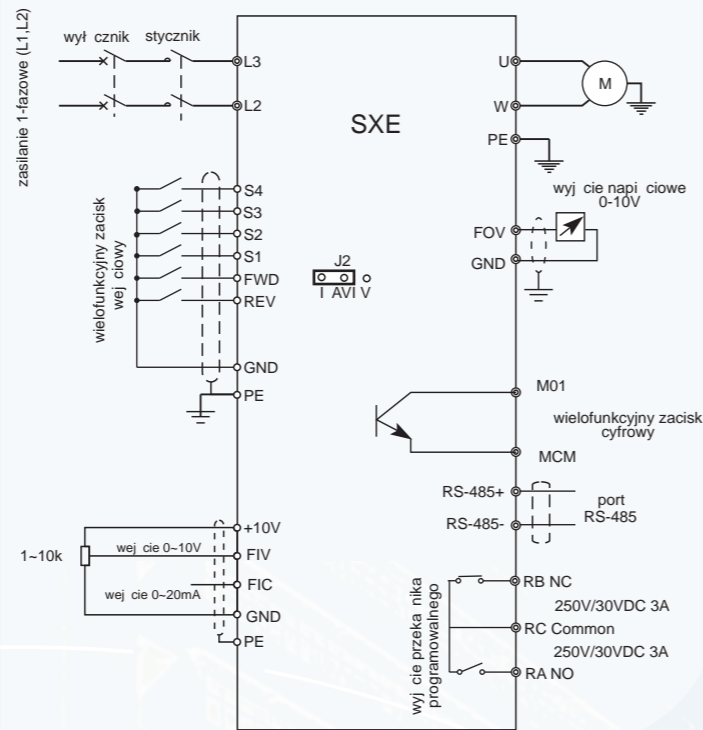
zasilanie 1-fazowe (L1,L2)

wył cznik stycznik

L3

L2

SXE

U

W

M

PE

wyj cie napi ciowe 0-10V

FOV

GND

S4

S3

S2

S1

FWD

REV

wielofunkcyjny zacisk wej ciowy

J2

I AVI V

GND

PE

M01

wielofunkcyjny zacisk cyfrowy

MCM

RS-485+

RS-485-

port RS-485

+10V

1~10k

wej cie 0~10V

FIV

wej cie 0~20mA

FIC

GND

PE

wyj cie przeka nika programowalnego

RB NC

250V/30VDC 3A

RC Common

250V/30VDC 3A

RA NO